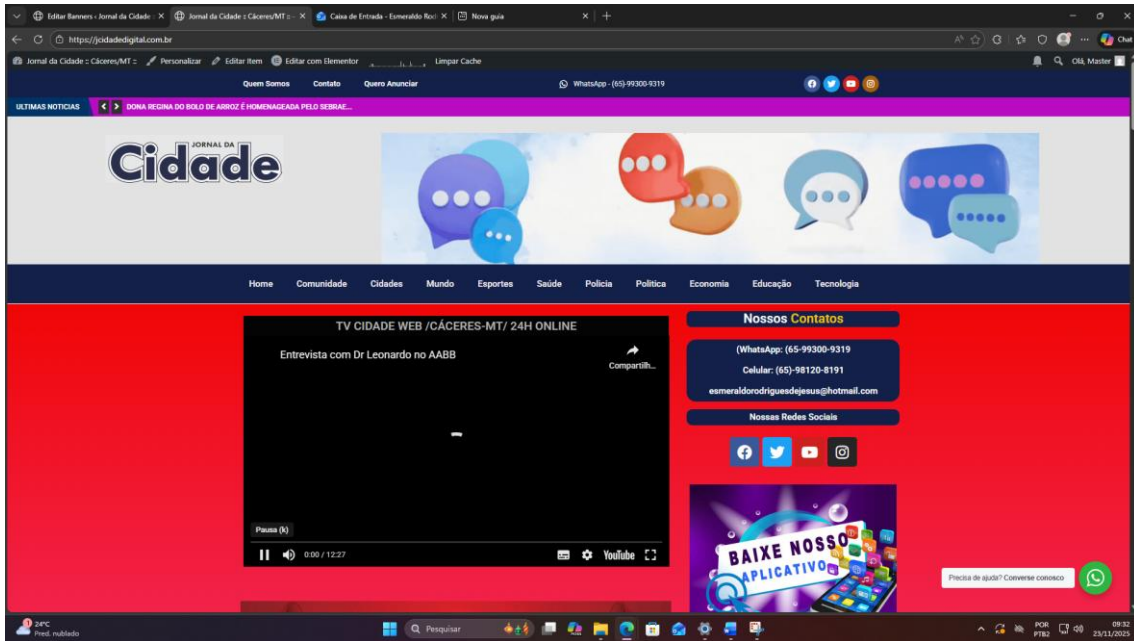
Editar Banners ‹ Jornal da Cidade × Jornal da Cidade :: Cáceres/MT :: × Caixa de Entrada - Esmeraldo Rod × Nova guia

https://jcidadedigital.com.br

Jornal da Cidade :: Cáceres/MT :: Personalizar Editar Item Editar com Elementor Limpar Cache

Olá, Master

Quem Somos Contato Quero Anunciar WhatsApp - (65)-99300-9319

ULTIMAS NOTICIAS DONA REGINA DO BOLO DE ARROZ É HOMENAGEADA PELO SEBRAE...

JORNAL DA Cidade

Home Comunidade Cidades Mundo Esportes Saúde Policia Politica Economia Educação Tecnologia

TV CIDADE WEB /CÁCERES-MT/ 24H ONLINE

Entrevista com Dr Leonardo no AABB

Compartilh...

Pausa (k)

0:00 / 12:27

YouTube

Nossos Contatos

(WhatsApp: (65-99300-9319

Celular: (65)-98120-8191

esmeraldorodriguesdejesus@hotmail.com

Nossas Redes Sociais

BAIXE NOSSO APLICATIVO

Precisa de ajuda? Converse conosco

24°C Pred. nublado

Pesquisar

POR PTB2

09:32 23/11/2025